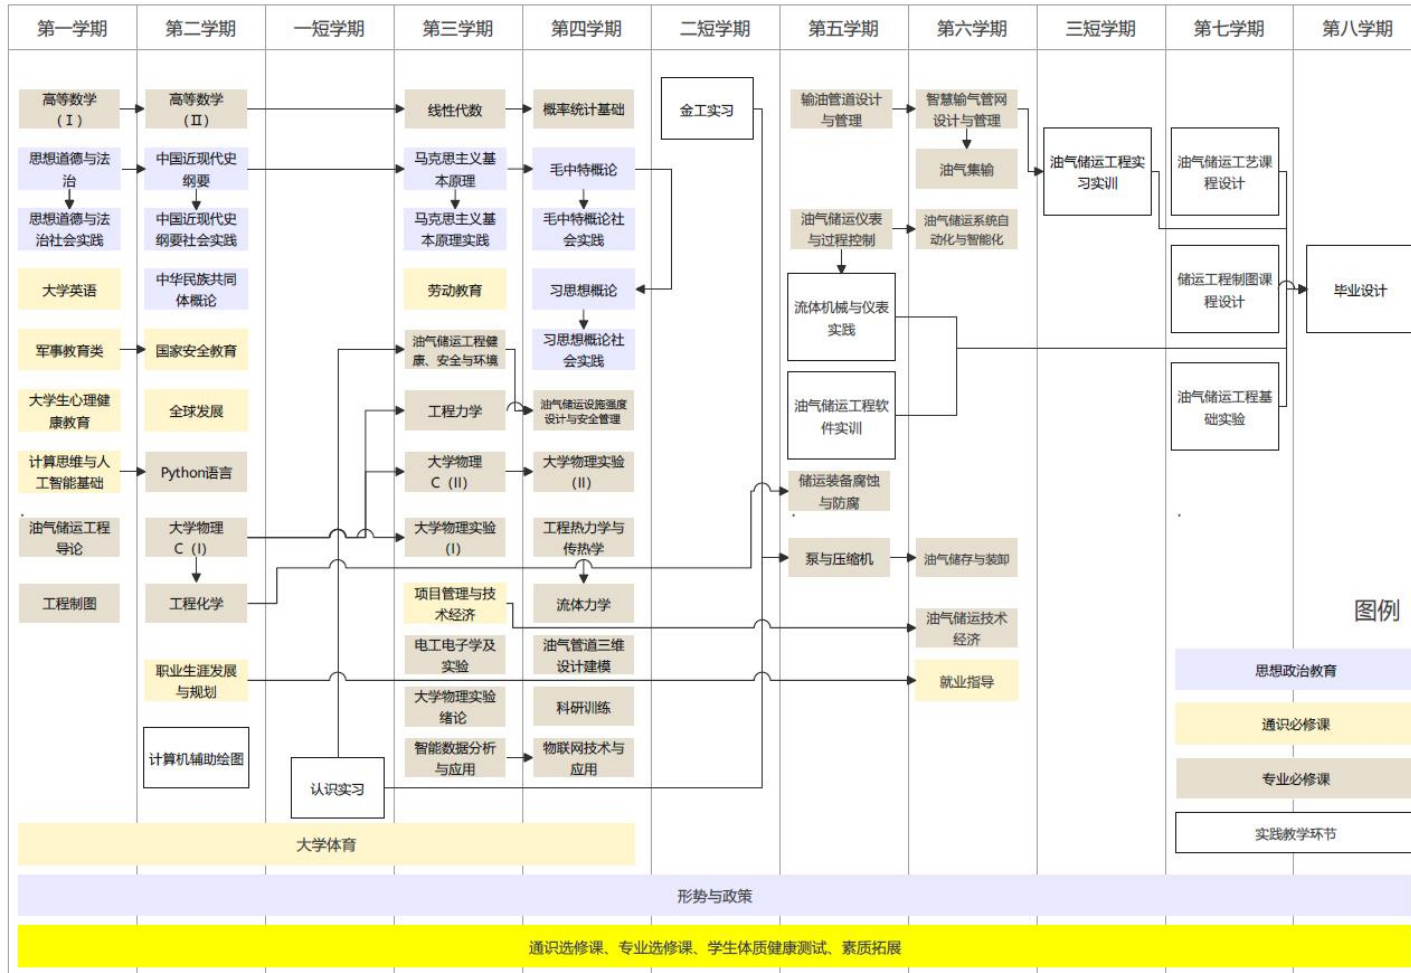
| 第一学期 | 第二学期 | 一短学期 | 第三学期 | 第四学期 | 二短学期 | 第五学期 | 第六学期 | 三短学期 | 第七学期 | 第八学期 |
|---|---|---|---|---|---|---|---|---|---|---|

第一学期：高等数学（Ⅰ）、思想道德与法治、思想道德与法治社会实践、大学英语、军事教育类、大学生心理健康教育、计算思维与人工智能基础、油气储运工程导论、工程制图

第二学期：高等数学（Ⅱ）、中国近现代史纲要、中国近现代史纲要社会实践、中华民族共同体概论、国家安全教育、全球发展、Python语言、大学物理C（I）、工程化学、职业生涯发展与规划、计算机辅助绘图

一短学期：认识实习

第三学期：线性代数、马克思主义基本原理、马克思主义基本原理实践、劳动教育、油气储运工程健康、安全与环境、工程力学、大学物理C（II）、大学物理实验（I）、项目管理与技术经济、电工电子学及实验、大学物理实验绪论、智能数据分析与应用

第四学期：概率统计基础、毛中特概论、毛中特概论社会实践、习思想概论、习思想概论社会实践、油气储运设施强度设计与安全管理、大学物理实验（II）、工程热力学与传热学、流体力学、油气管道三维设计建模、科研训练、物联网技术与应用

二短学期：金工实习

第五学期：输油管道设计与管理、油气储运仪表与过程控制、流体机械与仪表实践、油气储运工程软件实训、储运装备腐蚀与防腐、泵与压缩机

第六学期：智慧输气管网设计与管理、油气集输、油气储运系统自动化与智能化、油气储存与装卸、油气储运技术经济、就业指导

三短学期：油气储运工程实习实训

第七学期：油气储运工艺课程设计、储运工程制图课程设计、油气储运工程基础实验

第八学期：毕业设计

大学体育

形势与政策

通识选修课、专业选修课、学生体质健康测试、素质拓展

图例
思想政治教育
通识必修课
专业必修课
实践教学环节